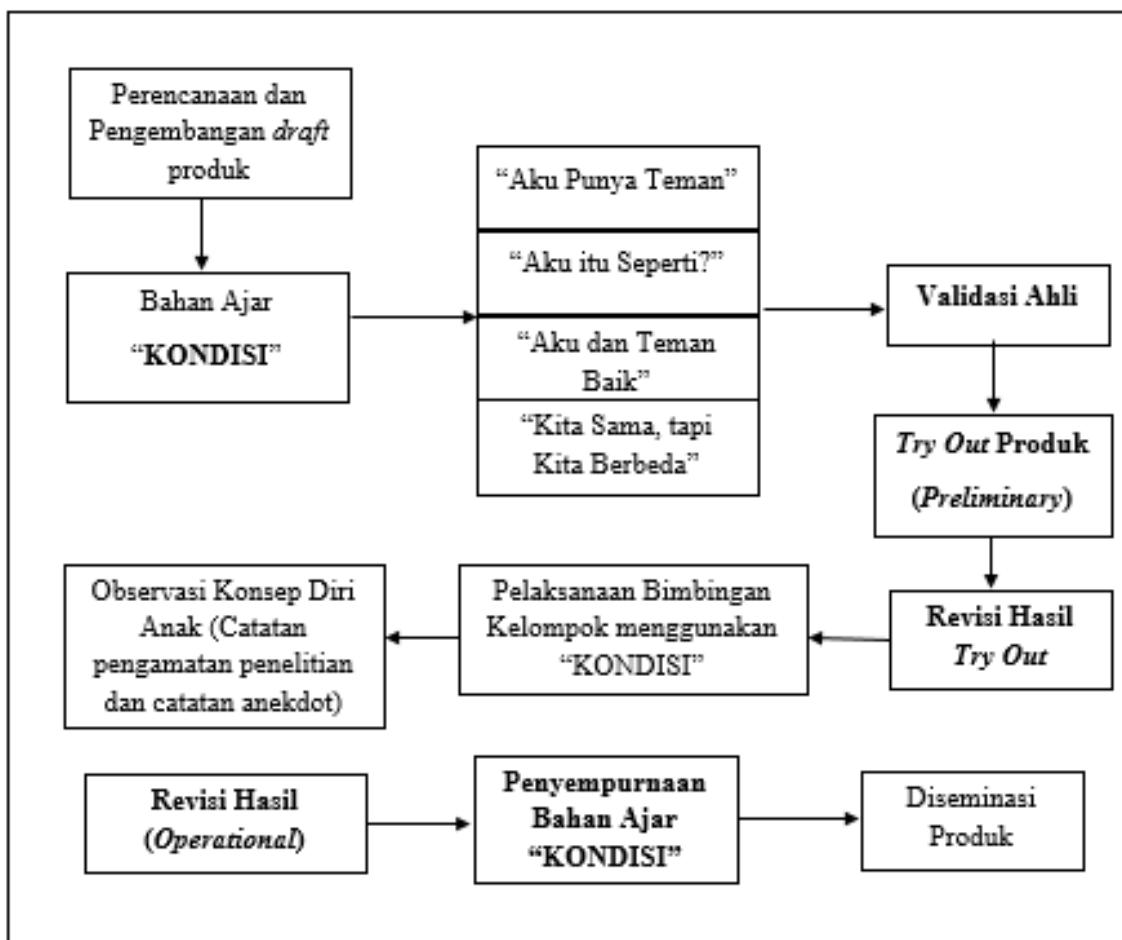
Perencanaan dan Pengembangan *draft* produk

Bahan Ajar "KONDISI"

"Aku Punya Teman"

"Aku itu Seperti?"

"Aku dan Teman Baik"

"Kita Sama, tapi Kita Berbeda"

**Validasi Ahli**

***Try Out* Produk (*Preliminary*)**

**Revisi Hasil *Try Out***

Pelaksanaan Bimbingan Kelompok menggunakan "KONDISI"

Observasi Konsep Diri Anak (Catatan pengamatan penelitian dan catatan anekdot)

**Revisi Hasil (*Operational*)**

**Penyempurnaan Bahan Ajar "KONDISI"**

Diseminasi Produk